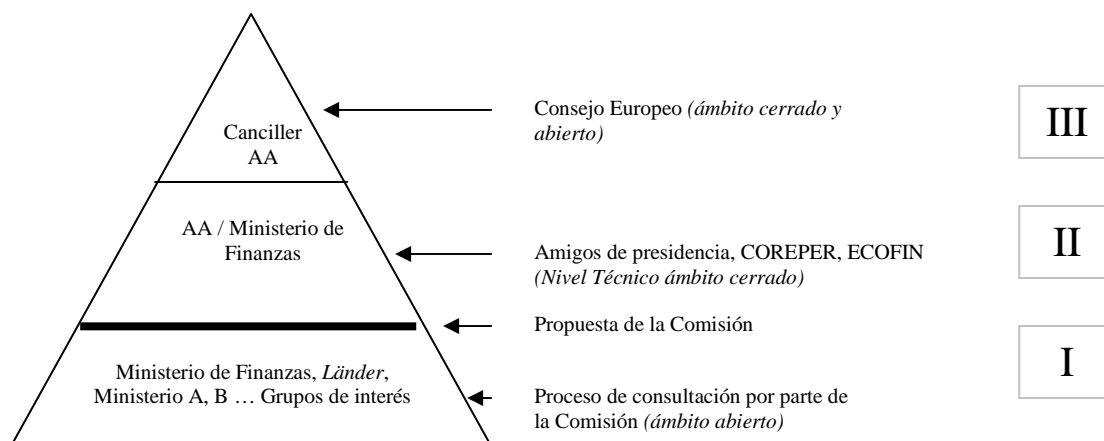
Canciller AA

Consejo Europeo *(ámbito cerrado y abierto)*

III

AA / Ministerio de Finanzas

Amigos de presidencia, COREPER, ECOFIN *(Nivel Técnico ámbito cerrado)*

II

Propuesta de la Comisión

I

Ministerio de Finanzas, *Länder*, Ministerio A, B … Grupos de interés

Proceso de consultación por parte de la Comisión *(ámbito abierto)*